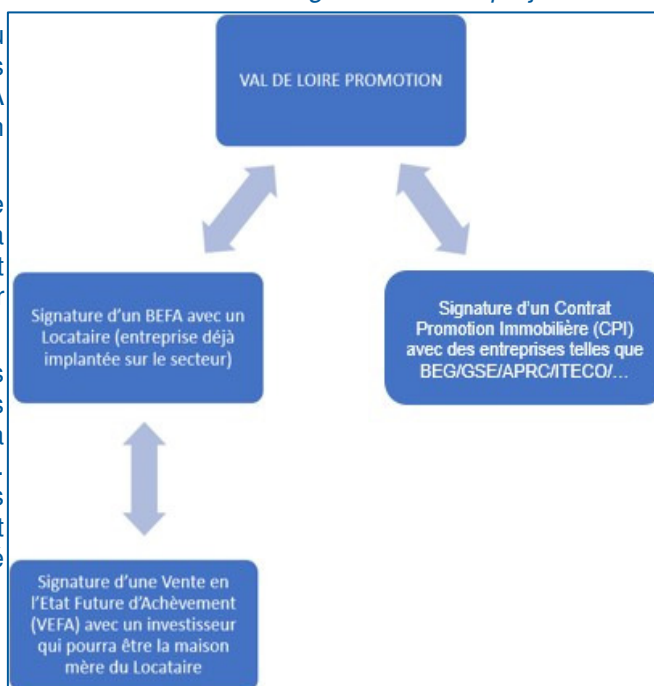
VAL DE LOIRE PROMOTION

Signature d'un BEFA avec un Locataire (entreprise déjà implantée sur le secteur)

Signature d'un Contrat Promotion Immobilière (CPI) avec des entreprises telles que BEG/GSE/APRC/ITECO/...

Signature d'une Vente en l'Etat Future d'Achèvement (VEFA) avec un investisseur qui pourra être la maison mère du Locataire